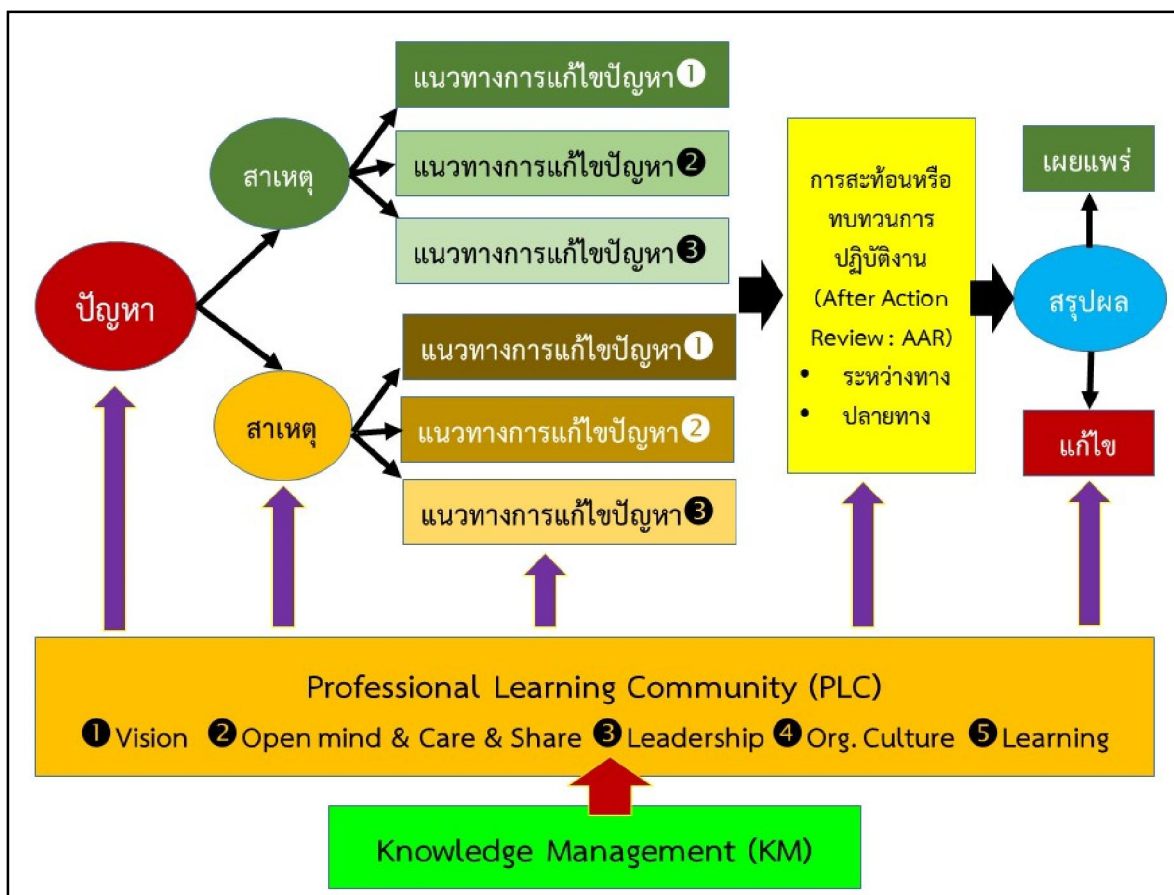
ปัญหา

สาเหตุ

แนวทางการแก้ไขปัญหา ❶

แนวทางการแก้ไขปัญหา ❷

แนวทางการแก้ไขปัญหา ❸

สาเหตุ

แนวทางการแก้ไขปัญหา ❶

แนวทางการแก้ไขปัญหา ❷

แนวทางการแก้ไขปัญหา ❸

การสะท้อนหรือทบทวนการปฏิบัติงาน (After Action Review : AAR)
• ระหว่างทาง
• ปลายทาง

เผยแพร่

สรุปผล

แก้ไข

Professional Learning Community (PLC)
❶ Vision ❷ Open mind & Care & Share ❸ Leadership ❹ Org. Culture ❺ Learning

Knowledge Management (KM)